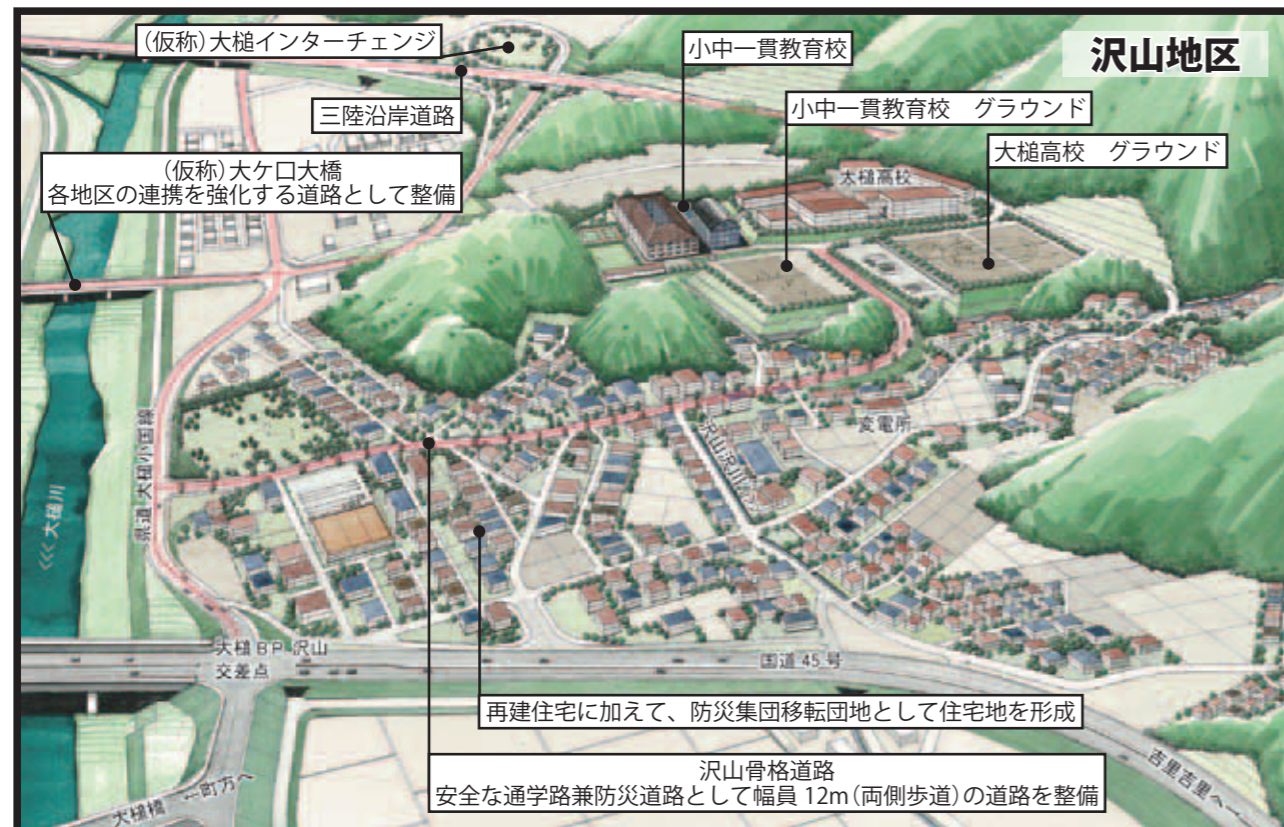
沢山地区

（仮称）大槌インターチェンジ

三陸沿岸道路

（仮称）大ケロ大橋
各地区の連携を強化する道路として整備

小中一貫教育校

小中一貫教育校　グラウンド

大槌高校　グラウンド

大槌高校

変電所

沢山沢山線

県道 大槌小鎚線

<<< 大槌川

大槌BP 沢山
交差点

国道 45 号

再建住宅に加えて、防災集団移転団地として住宅地を形成

沢山骨格道路
安全な通学路兼防災道路として幅員 12m（両側歩道）の道路を整備

大槌橋　←町方へ

吉里吉里へ→